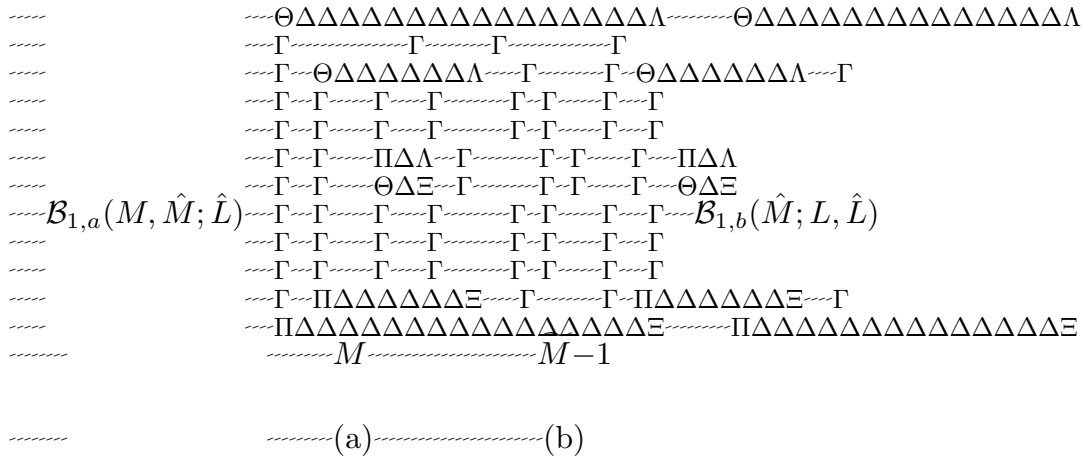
ΘΔΔΔΔΔΔΔΔΔΔΔΔΔΔΔΔΛ ΘΔΔΔΔΔΔΔΔΔΔΔΔΔΔΔΛ
Γ Γ Γ Γ
Γ ΘΔΔΔΔΔΔΔΛ Γ Γ ΘΔΔΔΔΔΔΔΛ Γ
Γ Γ Γ Γ Γ Γ Γ Γ
Γ Γ Γ Γ Γ Γ Γ Γ
Γ Γ ΠΔΛ Γ Γ Γ Γ ΠΔΛ
Γ Γ ΘΔΞ Γ Γ Γ Γ ΘΔΞ
$\mathcal{B}_{1,a}(M,\hat{M};\hat{L})$ Γ Γ Γ Γ Γ Γ Γ Γ $\mathcal{B}_{1,b}(\hat{M};L,\hat{L})$
Γ Γ Γ Γ Γ Γ Γ Γ
Γ Γ Γ Γ Γ Γ Γ Γ
Γ ΠΔΔΔΔΔΔΔΞ Γ Γ ΠΔΔΔΔΔΔΔΞ Γ
ΠΔΔΔΔΔΔΔΔΔΔΔΔΔΔΔΔΞ ΠΔΔΔΔΔΔΔΔΔΔΔΔΔΔΔΞ
$M$ $M-1$

(a) (b)